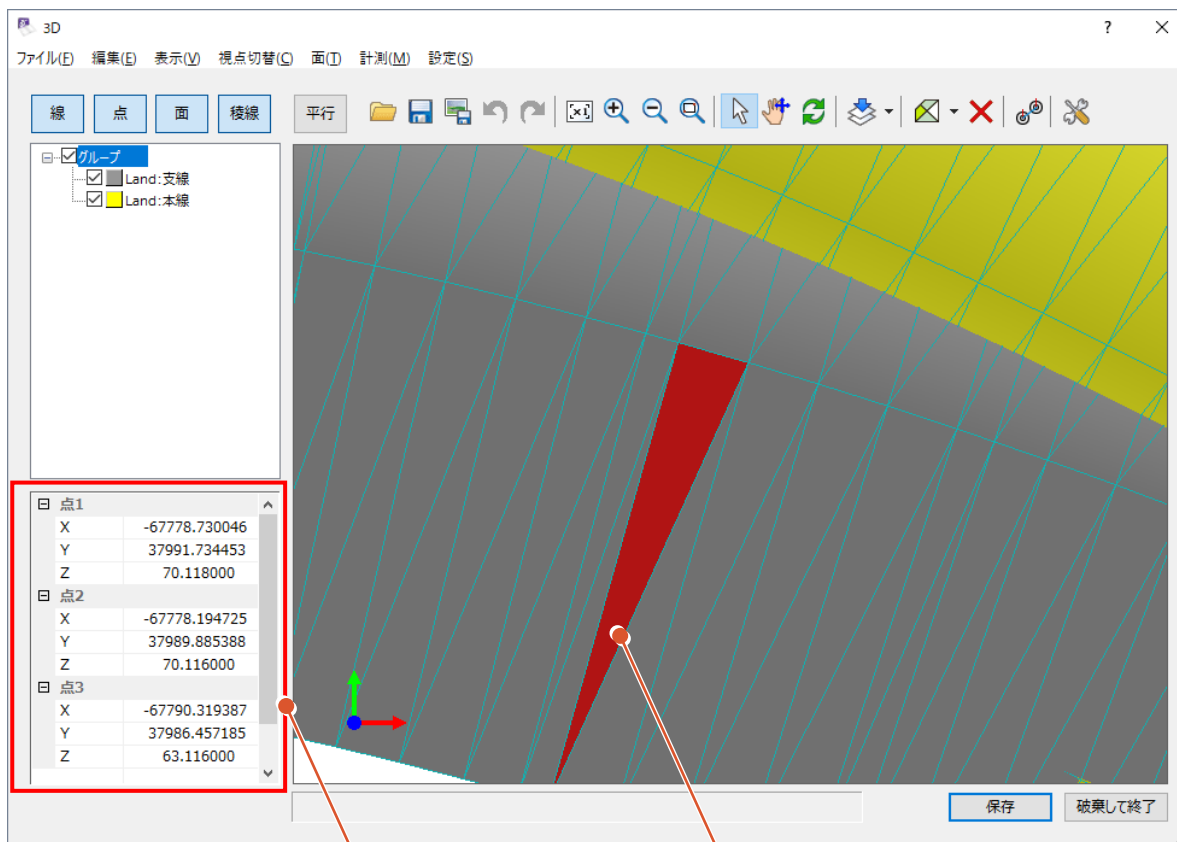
3D

ファイル(F) 編集(E) 表示(V) 視点切替(C) 面(T) 計測(M) 設定(S)

線 点 面 稜線

平行

グループ
Land:支線
Land:本線

| | |
|---|---|
| 点1 | |
| X | -67778.730046 |
| Y | 37991.734453 |
| Z | 70.118000 |
| 点2 | |
| X | -67778.194725 |
| Y | 37989.885388 |
| Z | 70.116000 |
| 点3 | |
| X | -67790.319387 |
| Y | 37986.457185 |
| Z | 63.116000 |

保存 破棄して終了